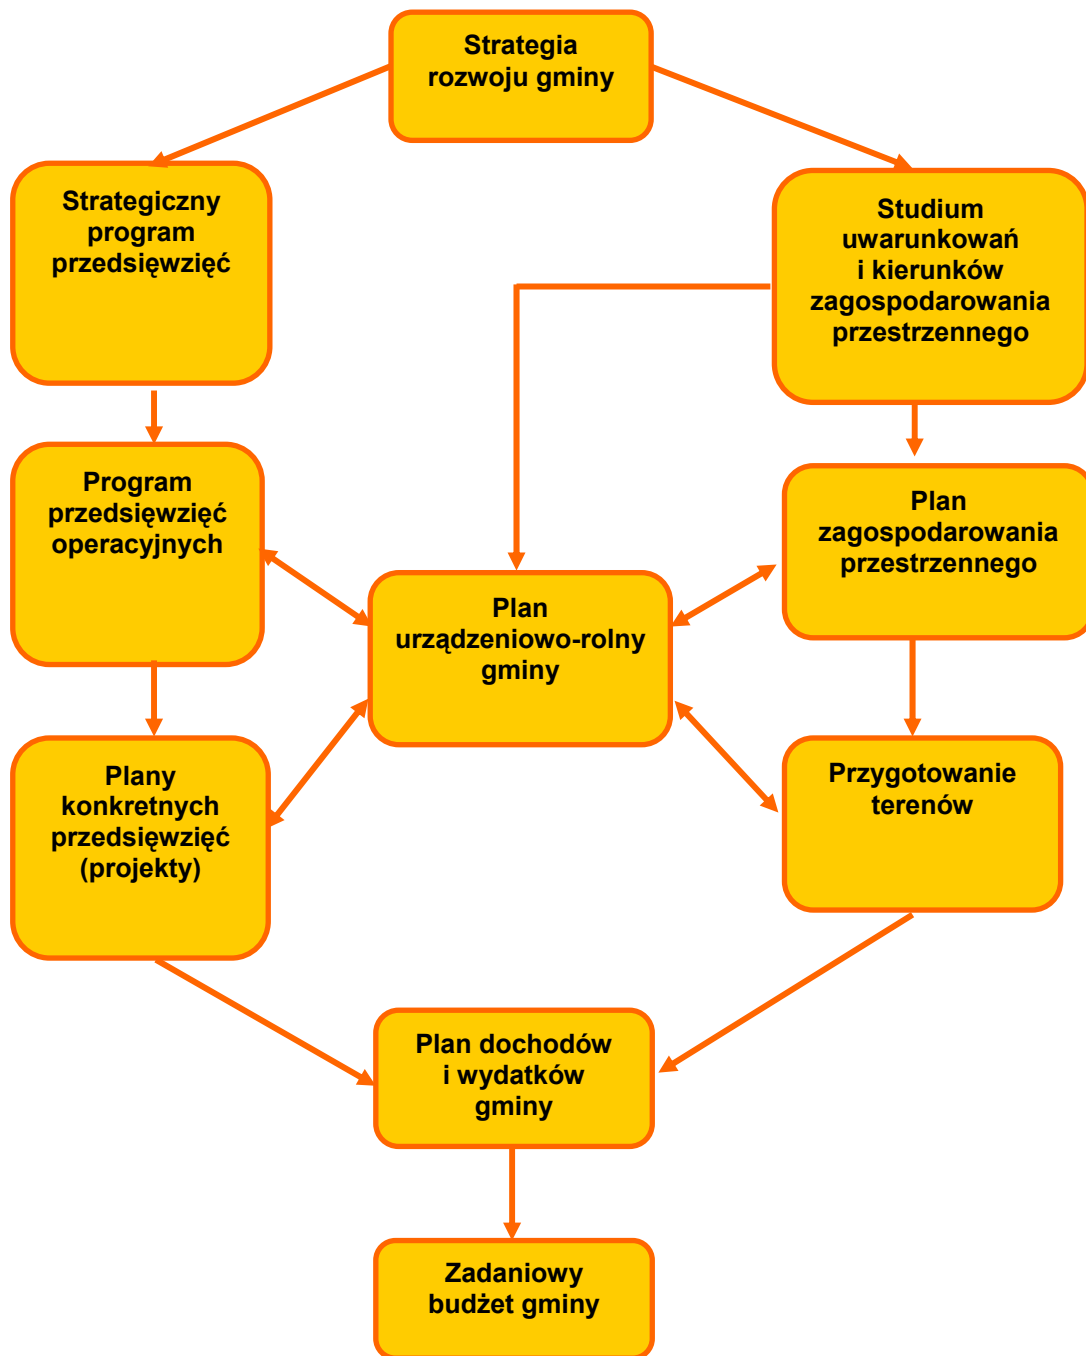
Strategia rozwoju gminy

Strategiczny program przedsięwzięć

Studium uwarunkowań i kierunków zagospodarowania przestrzennego

Program przedsięwzięć operacyjnych

Plan zagospodarowania przestrzennego

Plan urządzeniowo-rolny gminy

Plany konkretnych przedsięwzięć (projekty)

Przygotowanie terenów

Plan dochodów i wydatków gminy

Zadaniowy budżet gminy